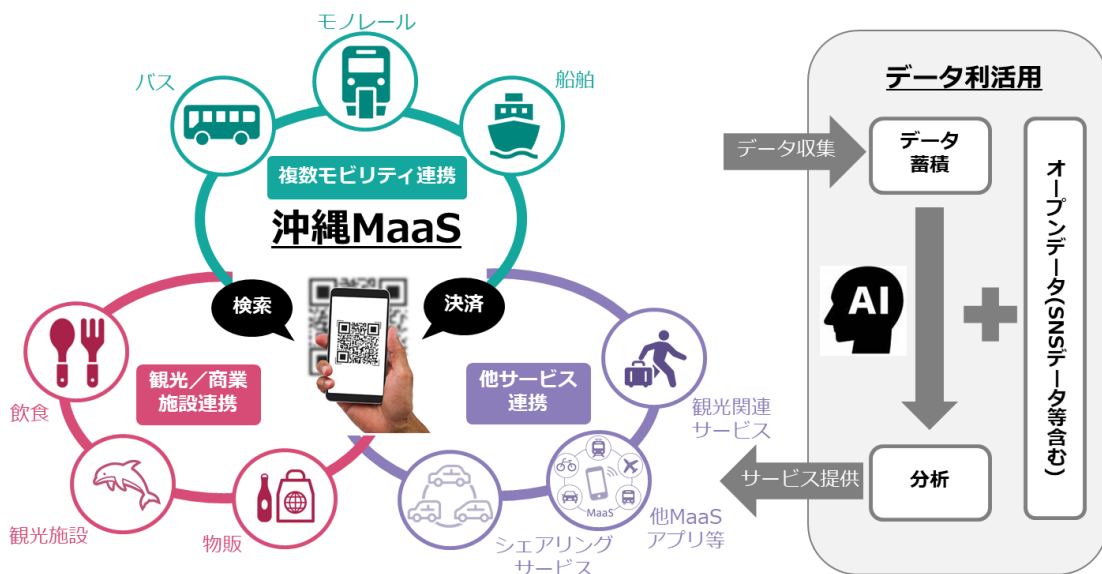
モノレール
バス
船舶
複数モビリティ連携
沖縄MaaS
検索
決済
観光／商業施設連携
他サービス連携
飲食
観光施設
物販
シェアリングサービス
MaaS
他MaaSアプリ等
観光関連サービス

データ利活用
データ収集
データ蓄積
AI
オープンデータ(SNSデータ等含む)
サービス提供
分析